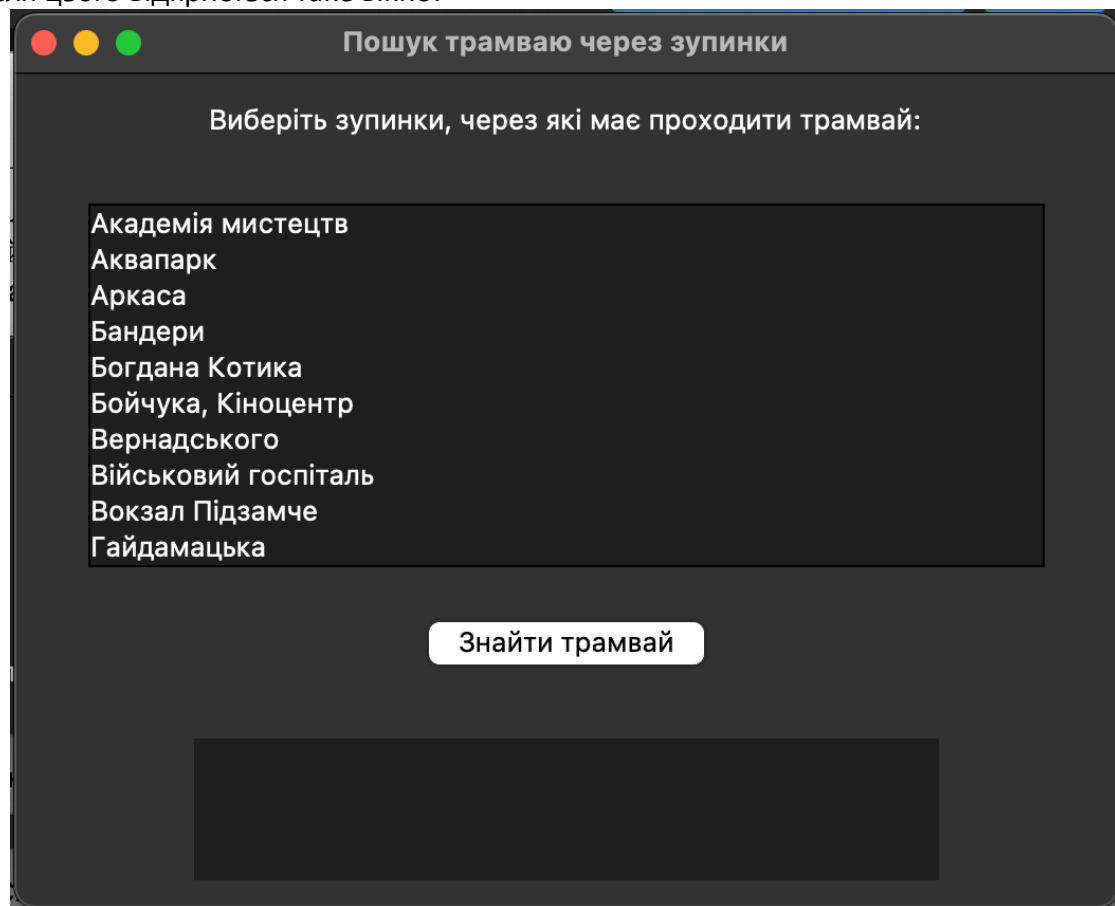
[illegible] цього відкривається таке вікно:

Пошук трамваю через зупинки

Виберіть зупинки, через які має проходити трамвай:

Академія мистецтв
Аквапарк
Аркаса
Бандери
Богдана Котика
Бойчука, Кіноцентр
Вернадського
Військовий госпіталь
Вокзал Підзамче
Гайдамацька

Знайти трамвай